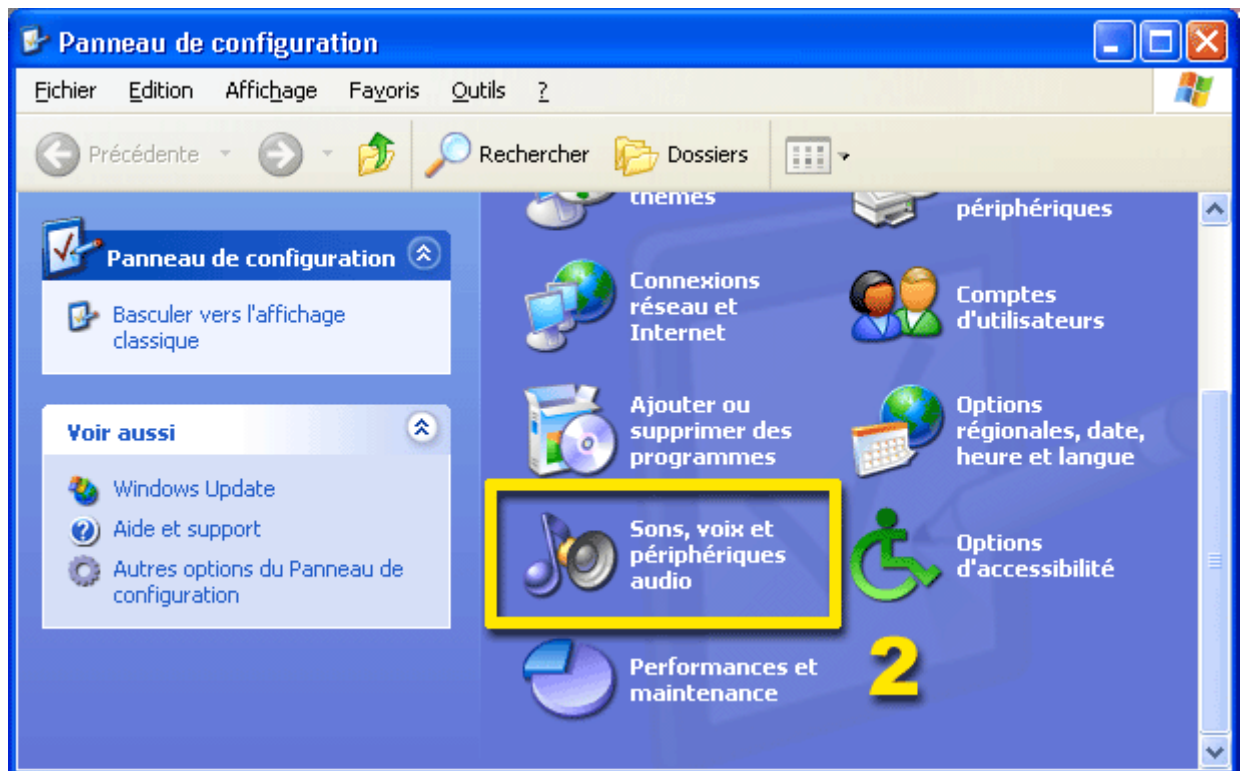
Panneau de configuration

Fichier Edition Affichage Favoris Outils ?

Précédente

Rechercher Dossiers

Panneau de configuration

Basculer vers l'affichage classique

Voir aussi

Windows Update

Aide et support

Autres options du Panneau de configuration

thèmes

périphériques

Connexions réseau et Internet

Comptes d'utilisateurs

Ajouter ou supprimer des programmes

Options régionales, date, heure et langue

Sons, voix et périphériques audio

Options d'accessibilité

Performances et maintenance

2